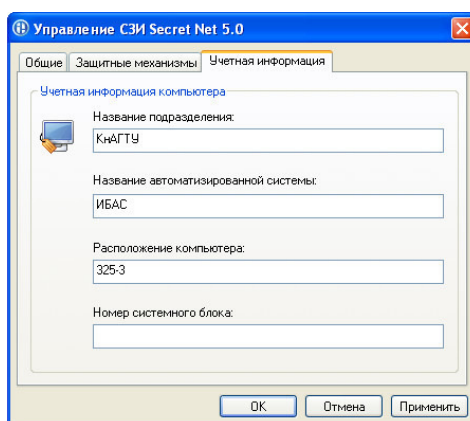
Управление СЗИ Secret Net 5.0

Общие | Защитные механизмы | Учетная информация

Учетная информация компьютера

Название подразделения:
КнАГТУ

Название автоматизированной системы:
ИБАС

Расположение компьютера:
325-3

Номер системного блока:

OK | Отмена | Применить